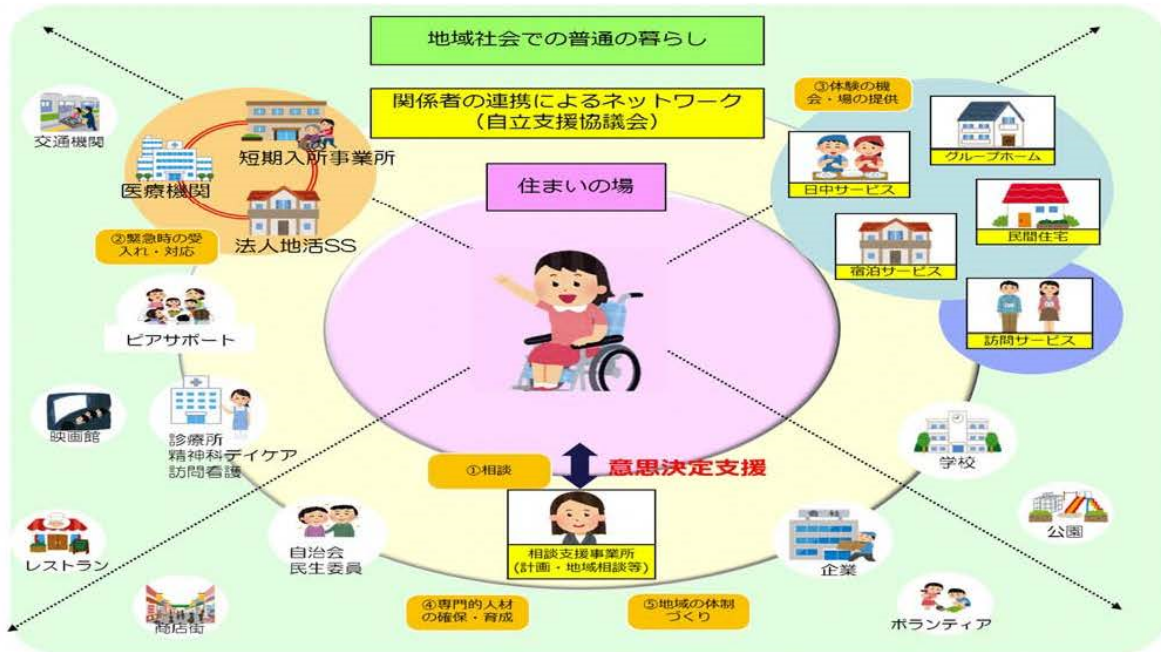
地域社会での普通の暮らし

関係者の連携によるネットワーク
（自立支援協議会）

住まいの場

交通機関

短期入所事業所

医療機関

法人地活SS

②緊急時の受入れ・対応

ピアサポート

映画館

診療所
精神科デイケア
訪問看護

レストラン

自治会
民生委員

商店街

①相談

意思決定支援

相談支援事業所
（計画・地域相談等）

④専門的人材の確保・育成

⑤地域の体制づくり

③体験の機会・場の提供

グループホーム

日中サービス

民間住宅

宿泊サービス

訪問サービス

学校

公園

企業

ボランティア